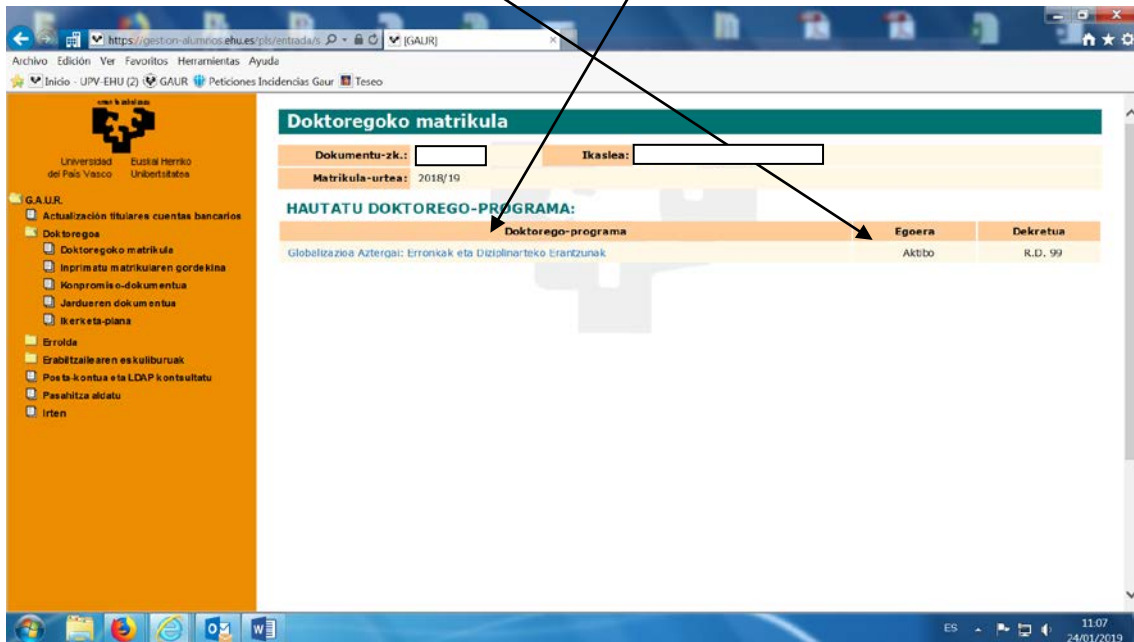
https://gestion-alumnos.ehu.es/pls/entrada/s [GAUR]

Archivo Edición Ver Favoritos Herramientas Ayuda

Inicio - UPV-EHU (2) GAUR Peticiones Incidencias Gaur Teseo

Universidad del País Vasco Euskal Herriko Unibertsitatea

G.A.U.R.
Actualización titulares cuentas bancarios
Doktoregoa
Doktoregoko matrikula
Inprimatu matrikularen gordekina
Konpromiso-dokumentua
Jardueren dokumentua
Ikerketa-plana
Errolda
Erabiltzailearen eskuliburuak
Posta-kontua eta LDAP kontsultatu
Pasahitza aldatu
Irten

Doktoregoko matrikula

Dokumentu-zk.:
Ikaslea:
Matrikula-urtea: 2018/19

HAUTATU DOKTOREGO-PROGRAMA:

| Doktorego-programa | Egoera | Dekretua |
|---|---|---|
| Globalizazioa Aztergai: Erronkak eta Diziplinarteko Erantzunak | Aktibo | R.D. 99 |

ES 11:07 24/01/2019